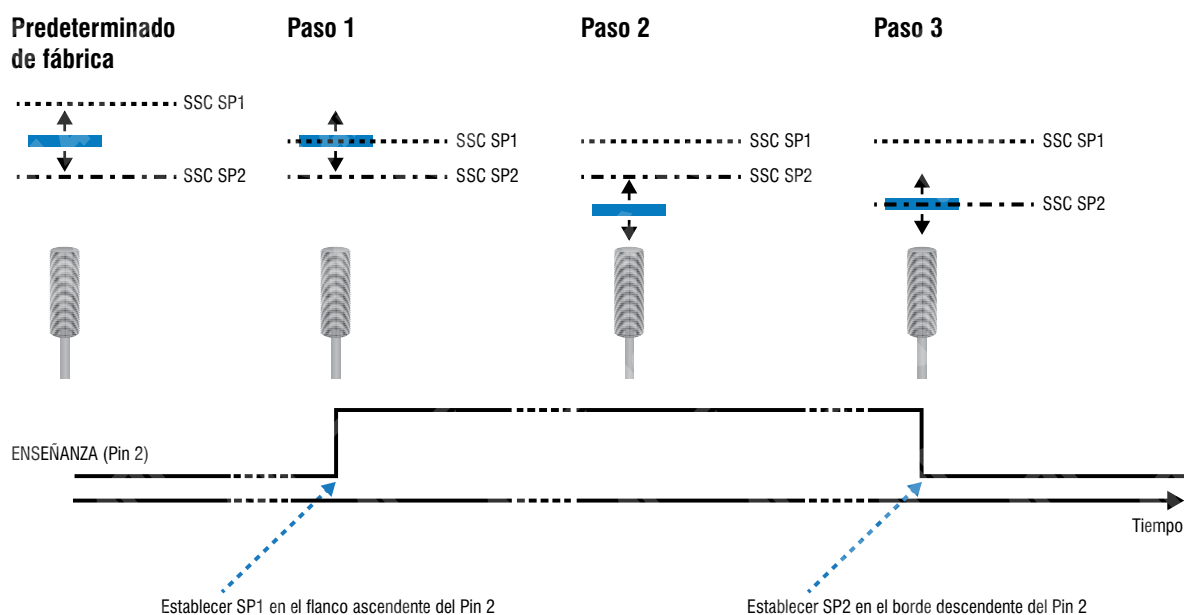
Predeterminado de fábrica

SSC SP1

SSC SP2

Paso 1

SSC SP1

SSC SP2

Paso 2

SSC SP1

SSC SP2

Paso 3

SSC SP1

SSC SP2

ENSEÑANZA (Pin 2)

Tiempo

Establecer SP1 en el flanco ascendente del Pin 2

Establecer SP2 en el borde descendente del Pin 2